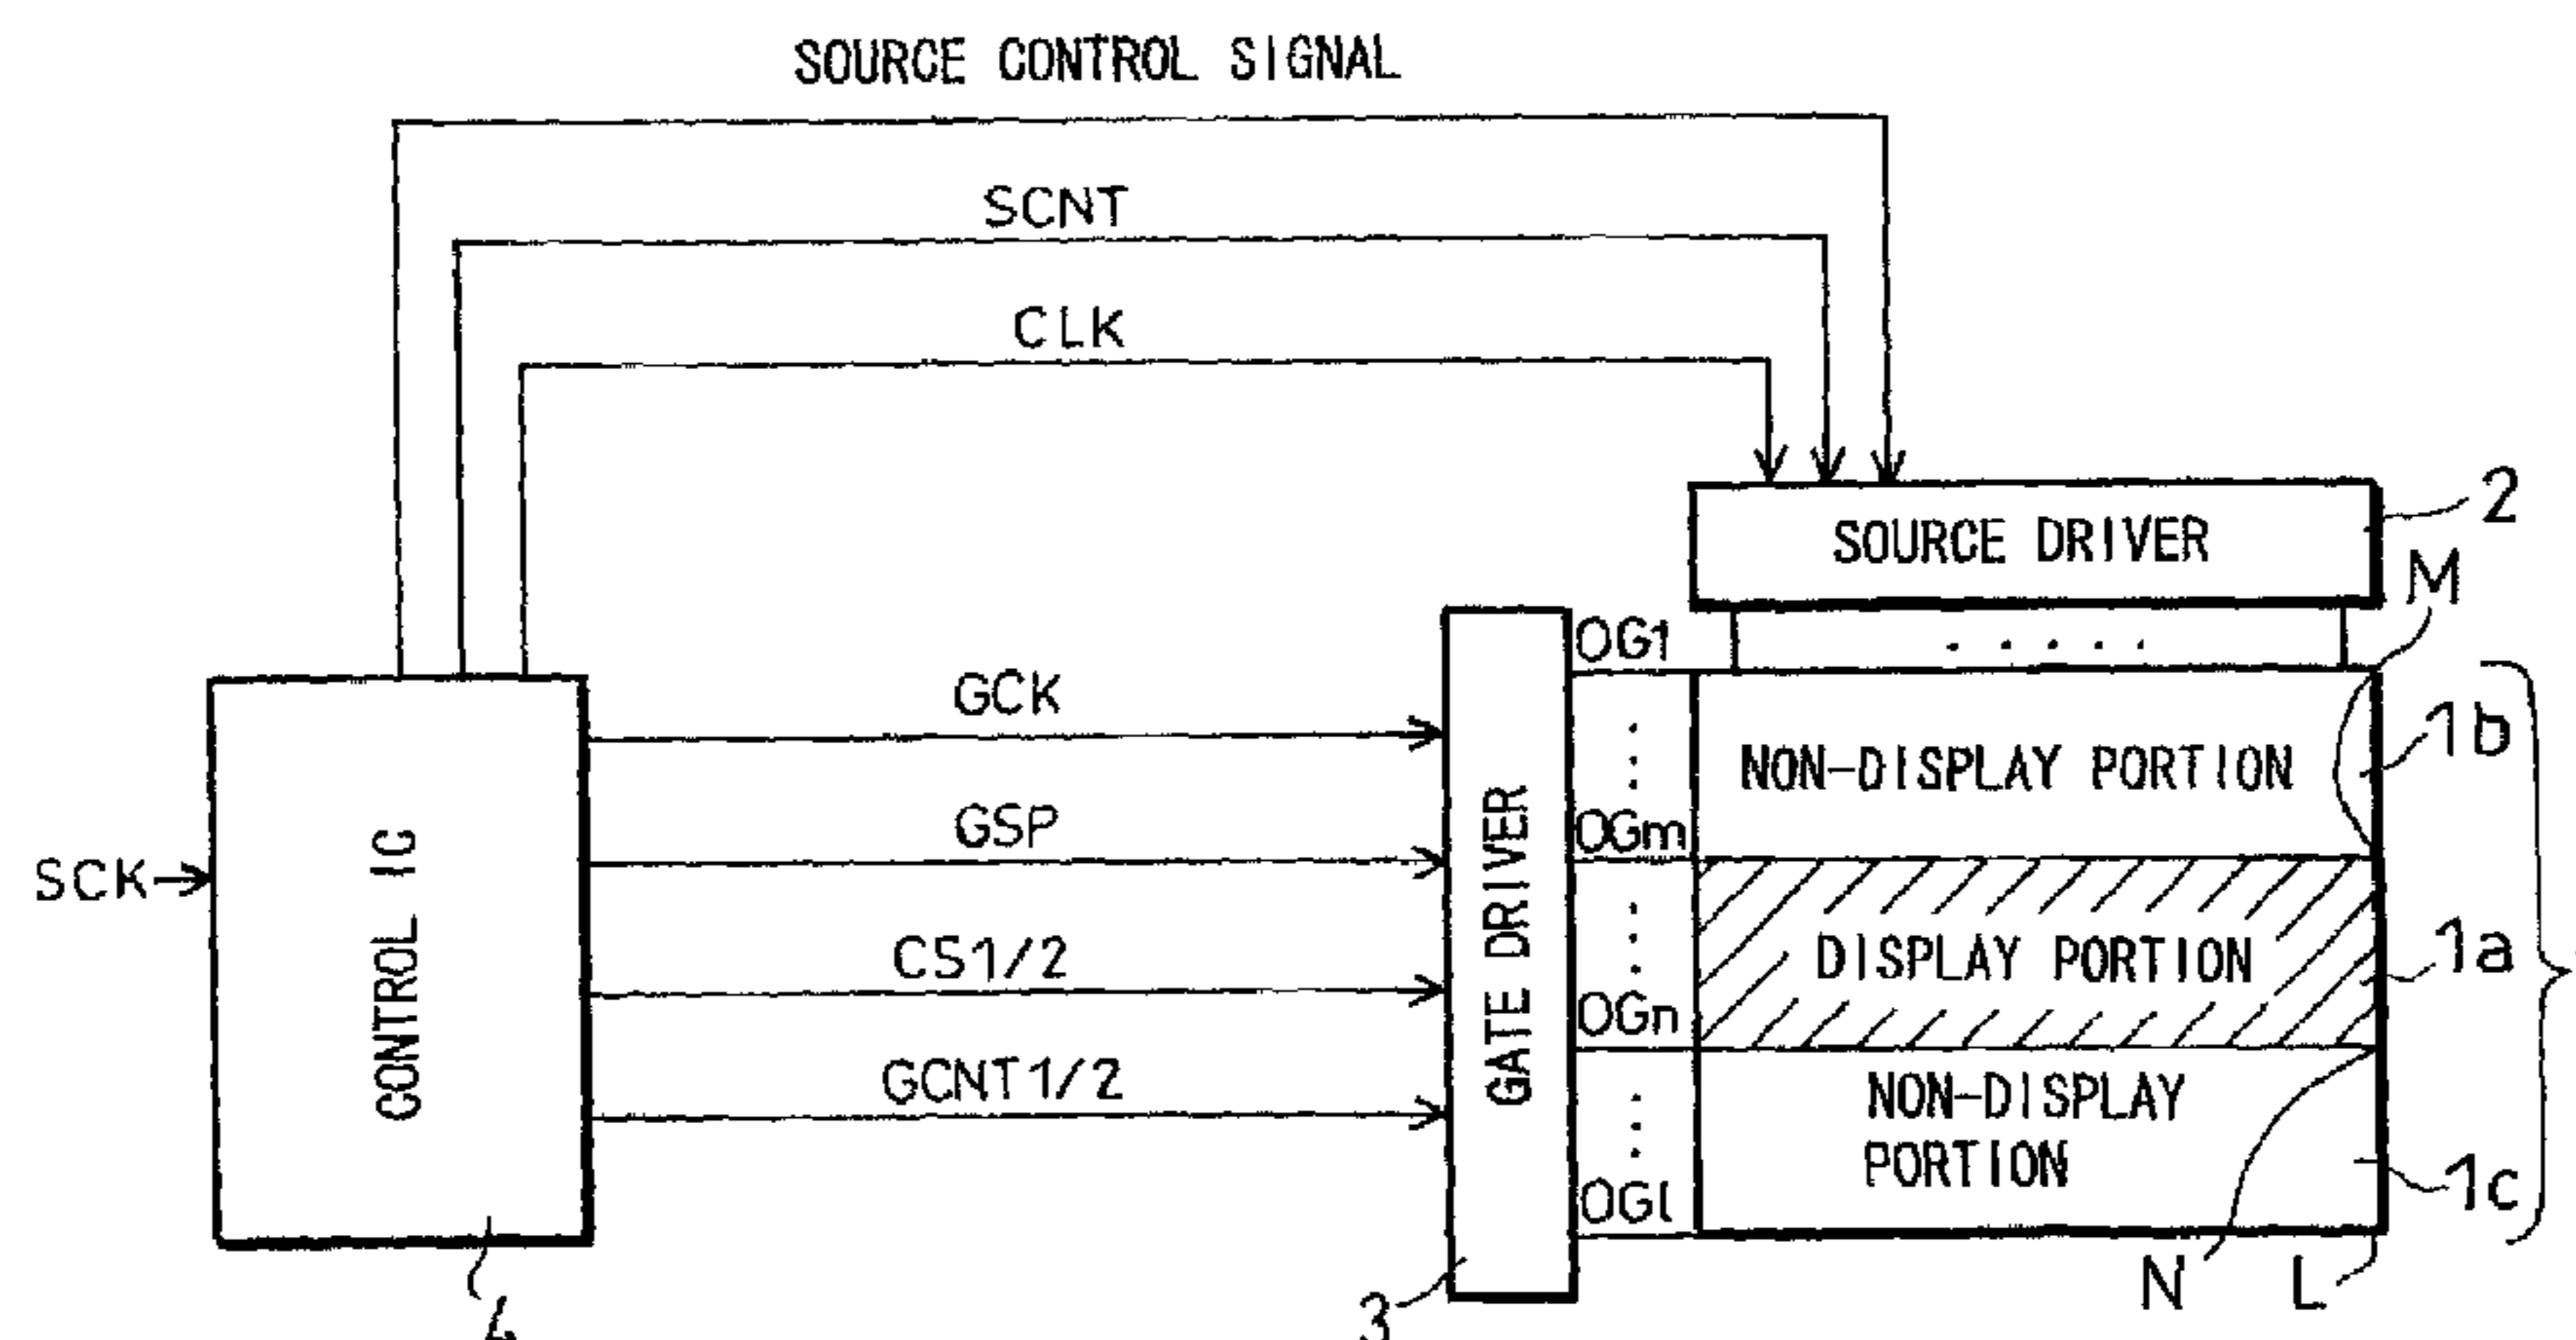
SOURCE CONTROL SIGNAL

SCNT

CLK

SOURCE DRIVER

2

M

OG1

GCK

GSP

CS1/2

GCNT1/2

SCK

CONTROL IC

GATE DRIVER

OGm

OGn

OGl

NON-DISPLAY PORTION

1b

DISPLAY PORTION

1a

NON-DISPLAY PORTION

1c

N

L

4

3